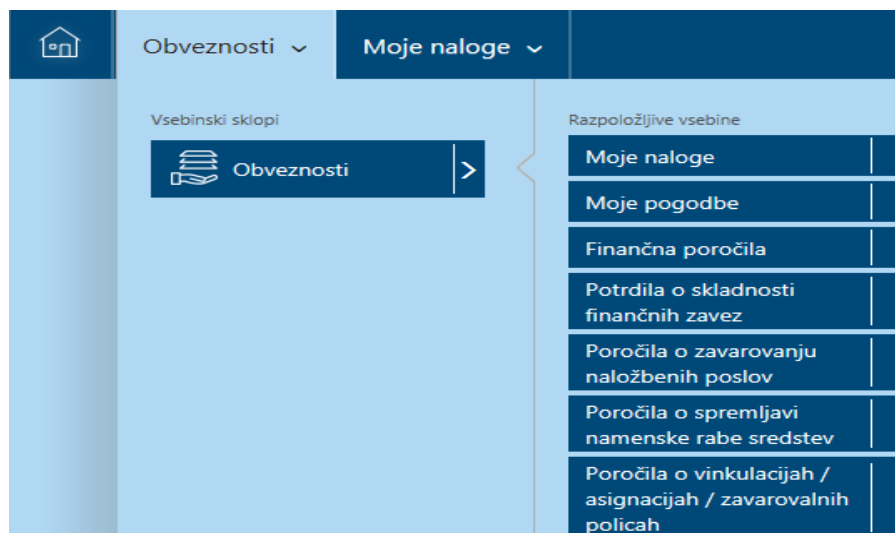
Obveznosti ⌄

Moje naloge ⌄

Vsebinski sklopi

Obveznosti

Razpoložljive vsebine

Moje naloge

Moje pogodbe

Finančna poročila

Potrdila o skladnosti finančnih zavez

Poročila o zavarovanju naložbenih poslov

Poročila o spremljavi namenske rabe sredstev

Poročila o vinkulacijah / asignacijah / zavarovalnih policah